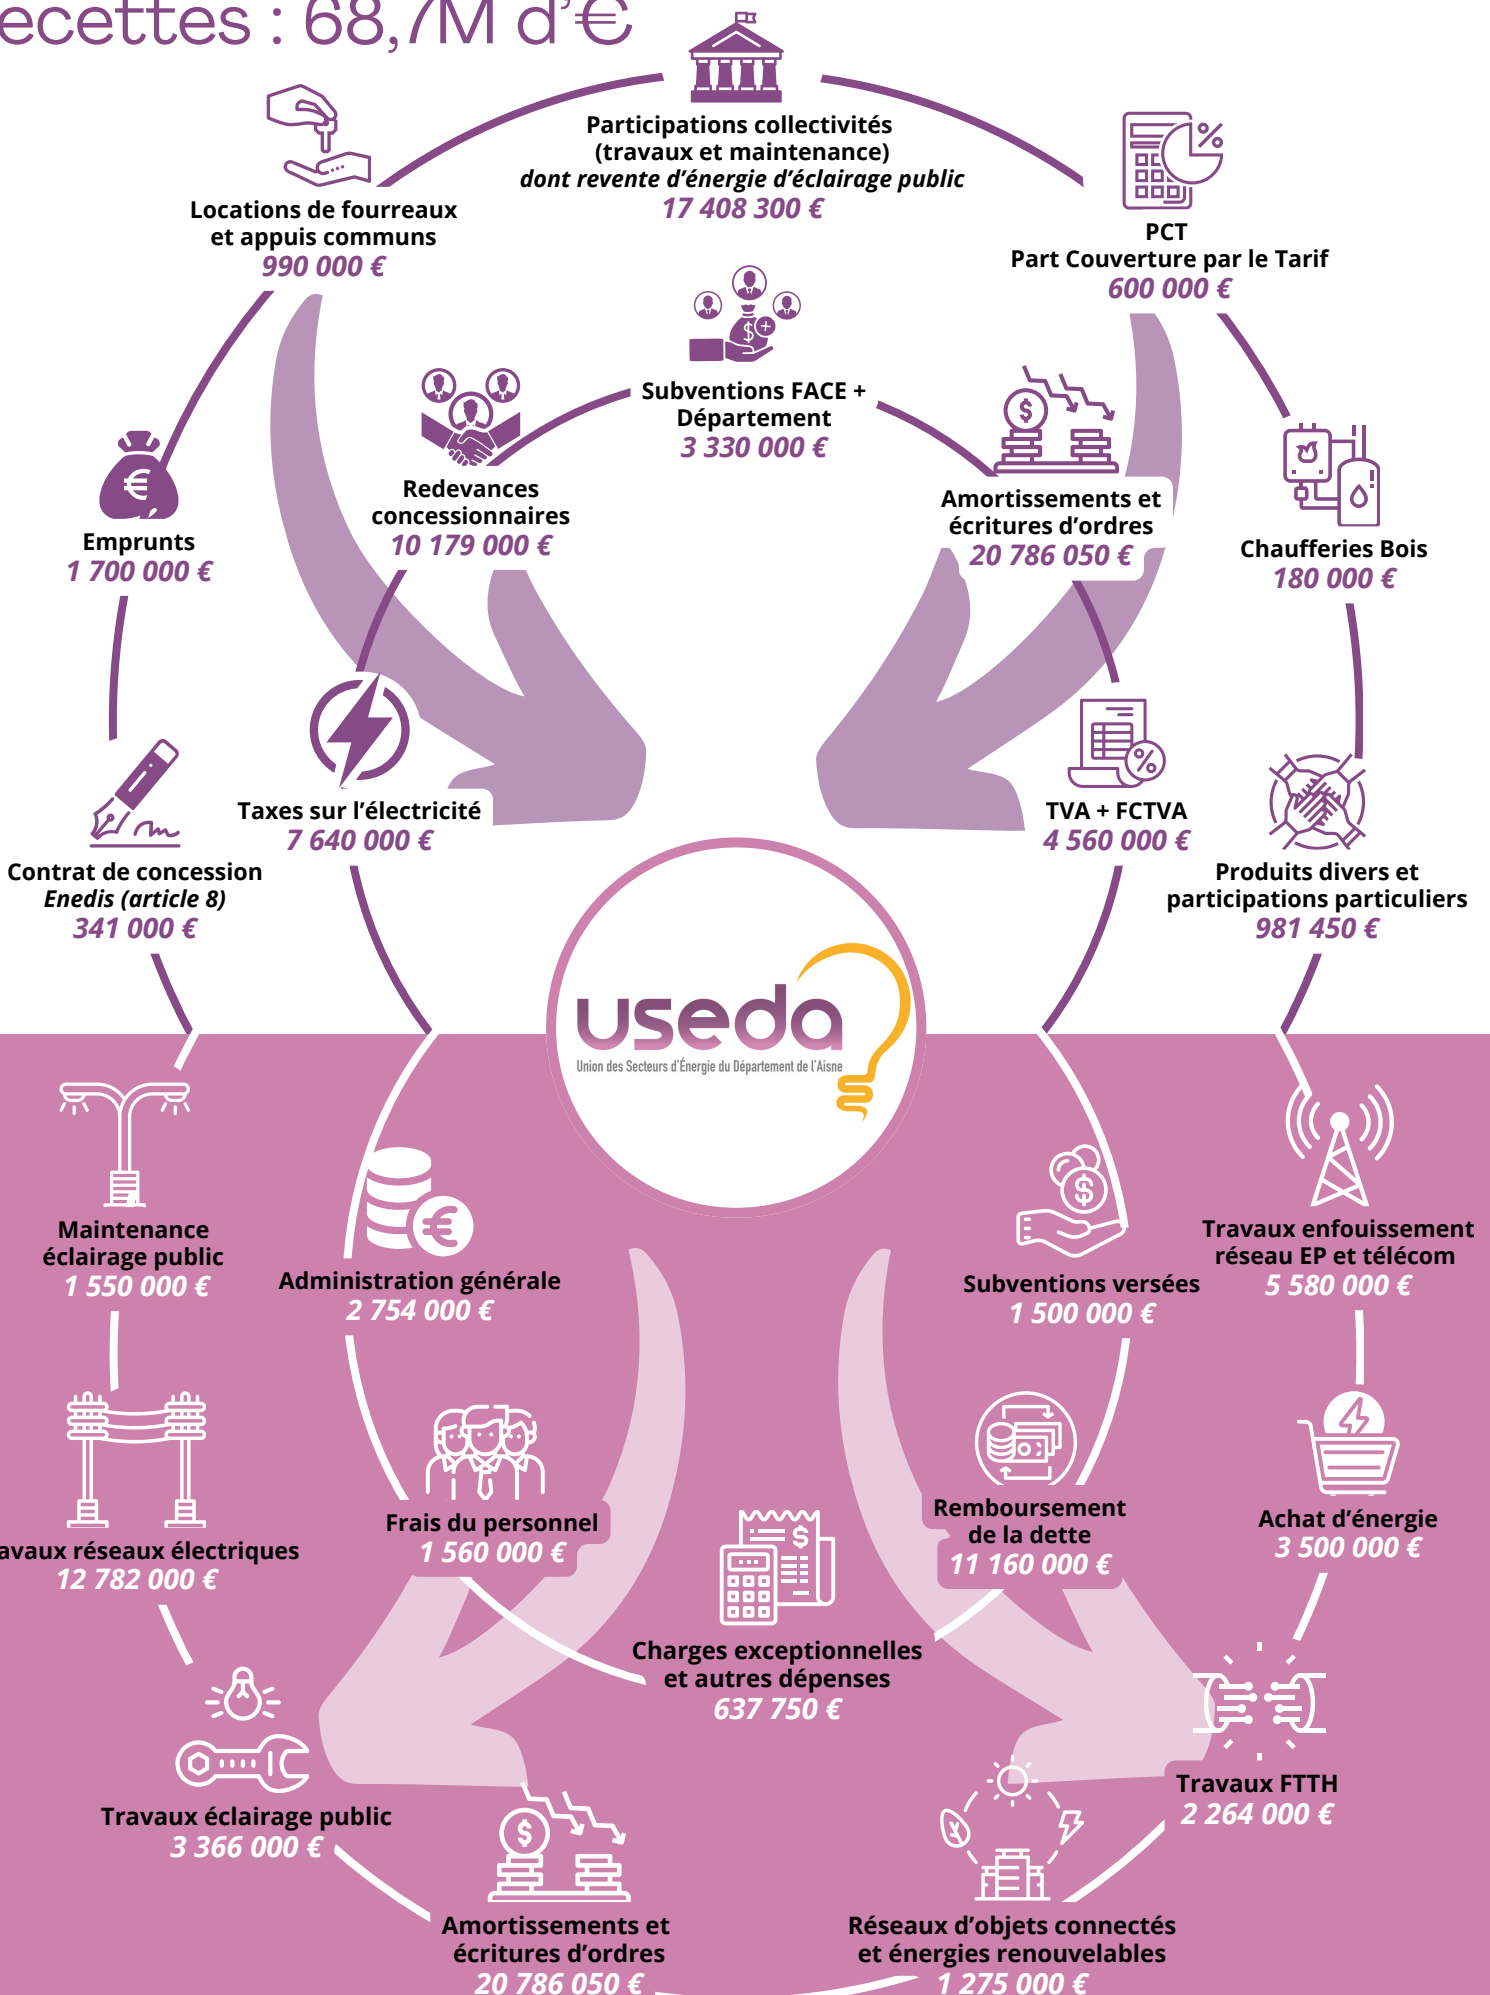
ecettes : 68,7M d'€

Participations collectivités (travaux et maintenance) *dont revente d'énergie d'éclairage public* 17 408 300 €

Locations de fourreaux et appuis communs 990 000 €

PCT Part Couverture par le Tarif 600 000 €

Subventions FACE + Département 3 330 000 €

Redevances concessionnaires 10 179 000 €

Amortissements et écritures d'ordres 20 786 050 €

Emprunts 1 700 000 €

Chaufferies Bois 180 000 €

Taxes sur l'électricité 7 640 000 €

TVA + FCTVA 4 560 000 €

Contrat de concession *Enedis (article 8)* 341 000 €

Produits divers et participations particuliers 981 450 €

useda
Union des Secteurs d'Énergie du Département de l'Aisne

Maintenance éclairage public 1 550 000 €

Administration générale 2 754 000 €

Subventions versées 1 500 000 €

Travaux enfouissement réseau EP et télécom 5 580 000 €

avaux réseaux électriques 12 782 000 €

Frais du personnel 1 560 000 €

Remboursement de la dette 11 160 000 €

Achat d'énergie 3 500 000 €

Charges exceptionnelles et autres dépenses 637 750 €

Travaux FTTH 2 264 000 €

Travaux éclairage public 3 366 000 €

Amortissements et écritures d'ordres 20 786 050 €

Réseaux d'objets connectés et énergies renouvelables 1 275 000 €